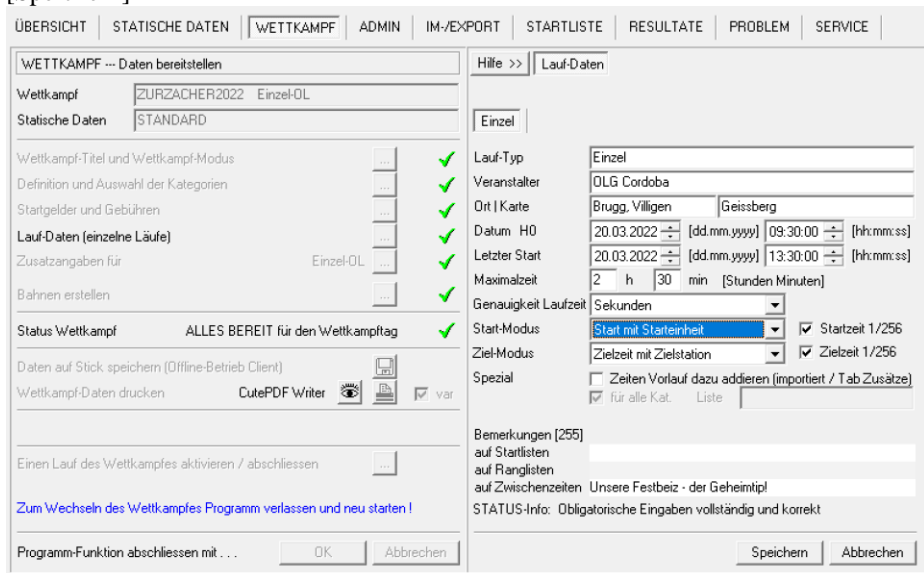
ÜBERSICHT | STATISCHE DATEN | WETTKAMPF | ADMIN | IM-/EXPORT | STARTLISTE | RESULTATE | PROBLEM | SERVICE

WETTKAMPF --- Daten bereitstellen

Wettkampf ZURZACHER2022 Einzel-OL

Statische Daten STANDARD

Wettkampf-Titel und Wettkampf-Modus ...

Definition und Auswahl der Kategorien ...

Startgelder und Gebühren ...

Lauf-Daten (einzelne Läufe) ...

Zusatzangaben für Einzel-OL ...

Bahnen erstellen ...

Status Wettkampf ALLES BEREIT für den Wettkampftag

Daten auf Stick speichern (Offline-Betrieb Client)

Wettkampf-Daten drucken CutePDF Writer var

Einen Lauf des Wettkampfes aktivieren / abschliessen ...

Zum Wechseln des Wettkampfes Programm verlassen und neu starten !

Programm-Funktion abschliessen mit . . . OK Abbrechen

Hilfe >> Lauf-Daten

Einzel

Lauf-Typ Einzel

Veranstalter OLG Cordoba

Ort | Karte Brugg, Villigen Geissberg

Datum H0 20.03.2022 [dd.mm.yyyy] 09:30:00 [hh:mm:ss]

Letzter Start 20.03.2022 [dd.mm.yyyy] 13:30:00 [hh:mm:ss]

Maximalzeit 2 h 30 min [Stunden Minuten]

Genauigkeit Laufzeit Sekunden

Start-Modus Start mit Starteinheit Startzeit 1/256

Ziel-Modus Zielzeit mit Zielstation Zielzeit 1/256

Spezial Zeiten Vorlauf dazu addieren (importiert / Tab Zusätze)

für alle Kat. Liste

Bemerkungen [255]

auf Startlisten

auf Ranglisten

auf Zwischenzeiten Unsere Festbeiz - der Geheimtip!

STATUS-Info: Obligatorische Eingaben vollständig und korrekt

Speichern Abbrechen